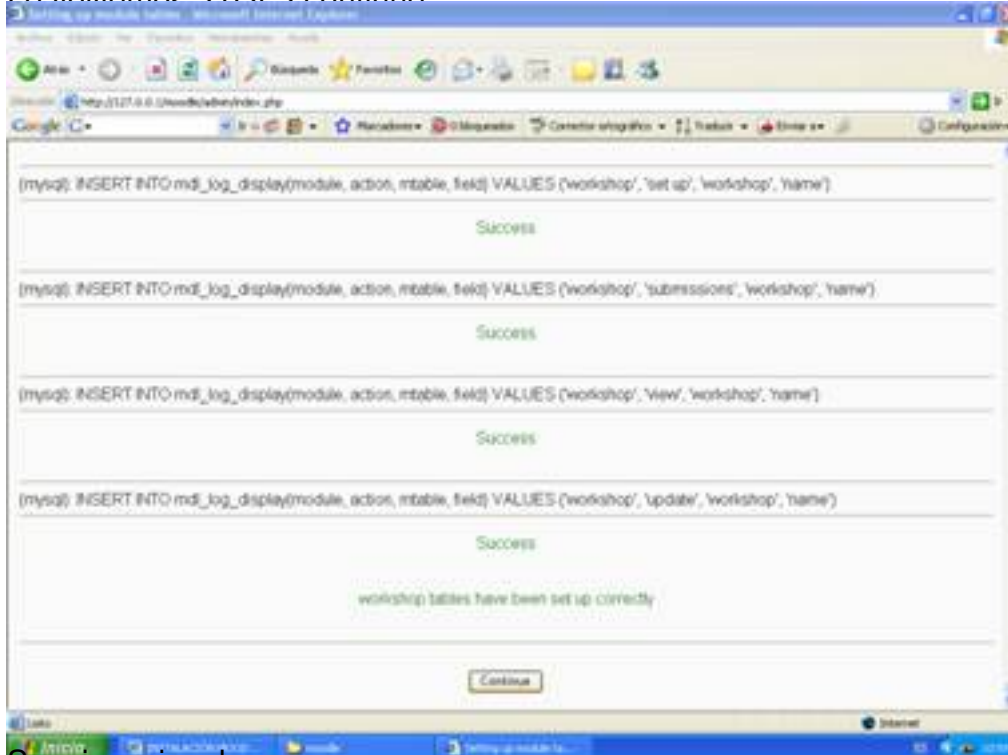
Setting up module tables - Microsoft Internet Explorer

Archivo Edición Ver Favoritos Herramientas Ayuda

Atrás Búsqueda Favoritos

Dirección http://127.0.0.1/moodle/admin/index.php

Google G- Marcadores 0 bloqueados Corrector ortográfico Traducir Enviar a Configuración

(mysql): INSERT INTO mdl_log_display(module, action, mtable, field) VALUES ('workshop', 'set up', 'workshop', 'name')

Success

(mysql): INSERT INTO mdl_log_display(module, action, mtable, field) VALUES ('workshop', 'submissions', 'workshop', 'name')

Success

(mysql): INSERT INTO mdl_log_display(module, action, mtable, field) VALUES ('workshop', 'view', 'workshop', 'name')

Success

(mysql): INSERT INTO mdl_log_display(module, action, mtable, field) VALUES ('workshop', 'update', 'workshop', 'name')

Success

workshop tables have been set up correctly

Continue

Listo Internet

Inicio INSTALACIÓN MOOD... moodle Setting up module ta...